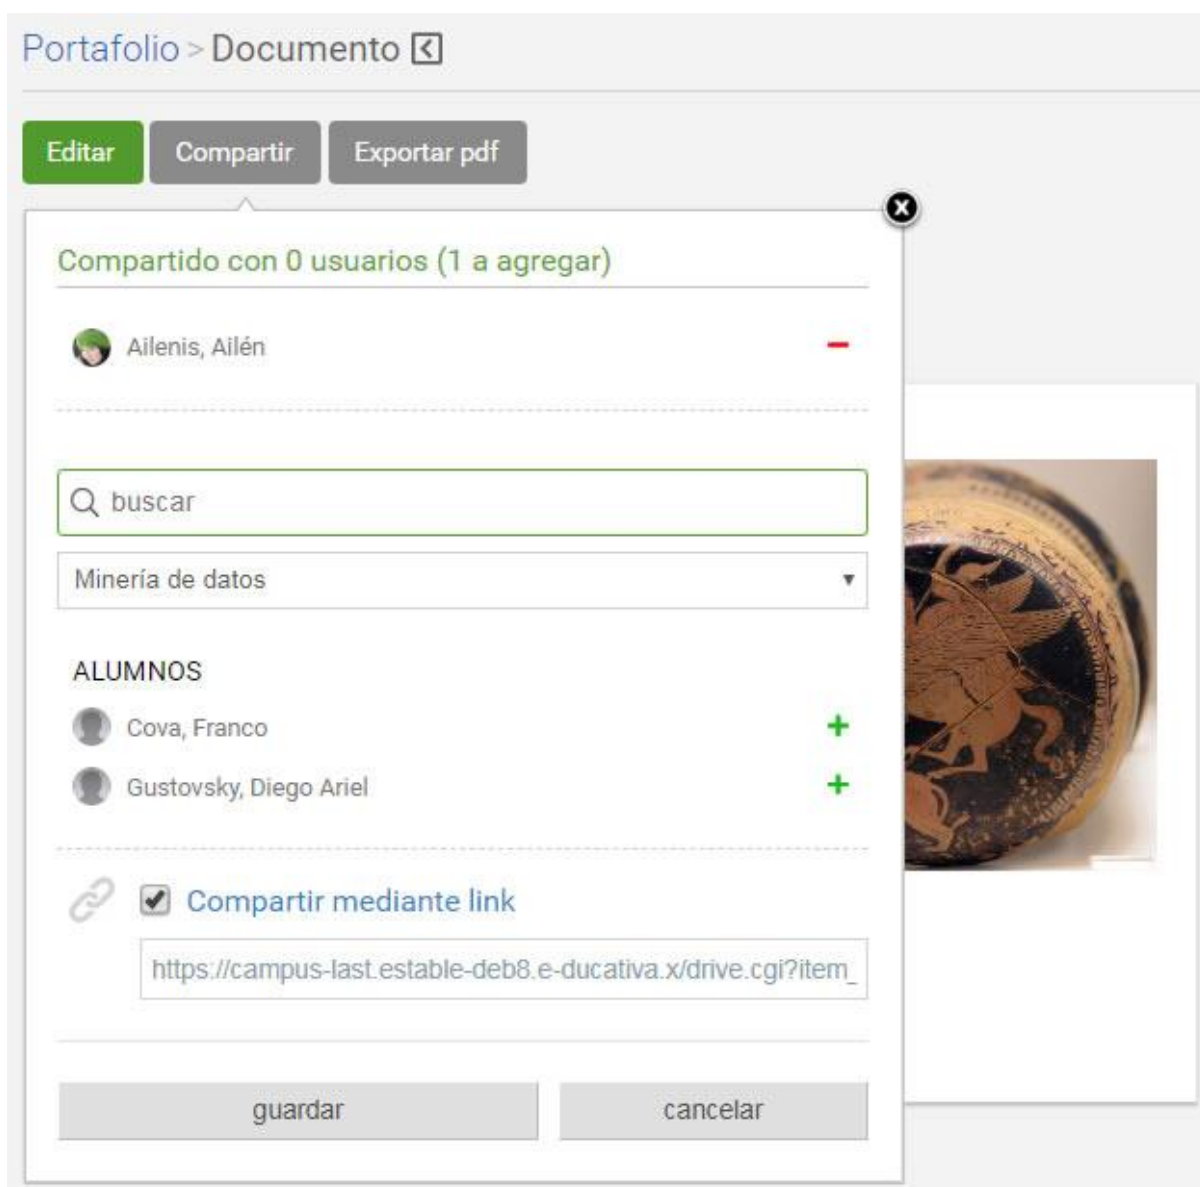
Portafolio > Documento

Editar Compartir Exportar pdf

Compartido con 0 usuarios (1 a agregar)

Ailenis, Ailén

buscar

Minería de datos

ALUMNOS

Cova, Franco

Gustovsky, Diego Ariel

Compartir mediante link

https://campus-last.estable-deb8.e-ducativa.x/drive.cgi?item_

guardar cancelar